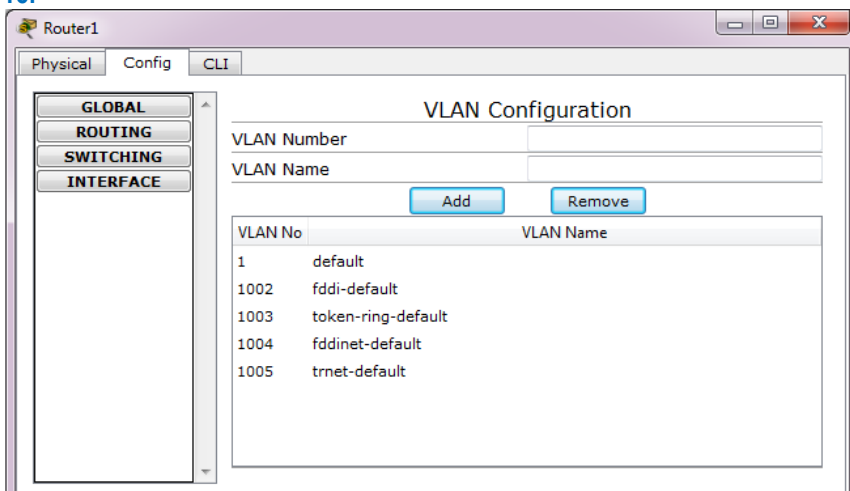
Router1

Physical
Config
CLI

GLOBAL
ROUTING
SWITCHING
INTERFACE

VLAN Configuration

VLAN Number
VLAN Name

Add
Remove

| VLAN No | VLAN Name |
|---|---|
| 1 | default |
| 1002 | fddi-default |
| 1003 | token-ring-default |
| 1004 | fddinet-default |
| 1005 | trnet-default |